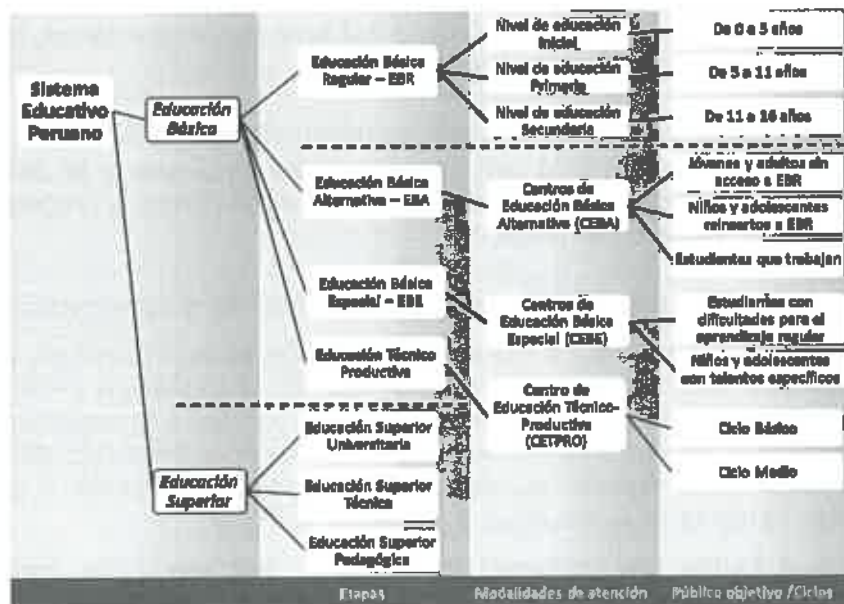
Sistema Educativo Peruano

Educación Básica

Educación Superior

Educación Básica Regular – EBR

Educación Básica Alternativa – EBA

Educación Básica Especial – EBE

Educación Técnico Productiva

Educación Superior Universitaria

Educación Superior Técnica

Educación Superior Pedagógica

Nivel de educación Inicial

Nivel de educación Primaria

Nivel de educación Secundaria

Centros de Educación Básica Alternativa (CEBA)

Centros de Educación Básica Especial (CEBE)

Centro de Educación Técnico-Productiva (CETPRO)

De 0 a 5 años

De 5 a 11 años

De 11 a 16 años

Jóvenes y adultos sin acceso a EBR

Niños y adolescentes reinsertos a EBR

Estudiantes que trabajan

Estudiantes con dificultades para el aprendizaje regular

Niños y adolescentes con talentos específicos

Ciclo Básico

Ciclo Medio

Etapas Modalidades de atención Público objetivo /Ciclos